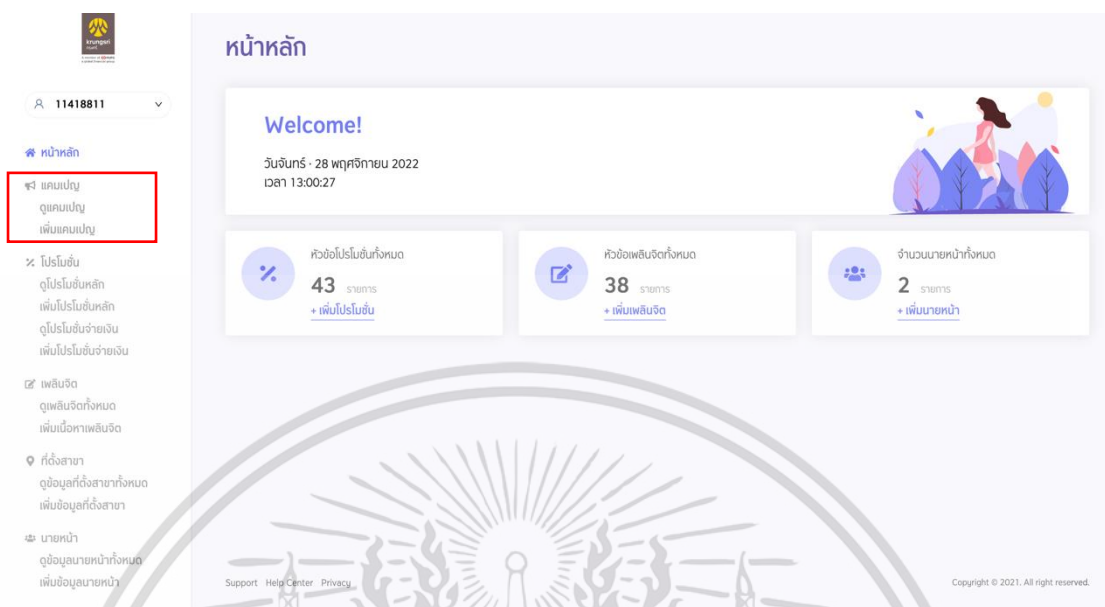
krungsri

11418811

หน้าหลัก

แคมเปญ
ดูแคมเปญ
เพิ่มแคมเปญ

โปรโมชั่น
ดูโปรโมชั่นหลัก
เพิ่มโปรโมชั่นหลัก
ดูโปรโมชั่นจ่ายเงิน
เพิ่มโปรโมชั่นจ่ายเงิน

เพลินจิต
ดูเพลินจิตทั้งหมด
เพิ่มเนื้อหาเพลินจิต

ที่ตั้งสาขา
ดูข้อมูลที่ตั้งสาขาทั้งหมด
เพิ่มข้อมูลที่ตั้งสาขา

นายหน้า
ดูข้อมูลนายหน้าทั้งหมด
เพิ่มข้อมูลนายหน้า

หน้าหลัก

Welcome!
วันจันทร์ · 28 พฤศจิกายน 2022
เวลา 13:00:27

หัวข้อโปรโมชั่นทั้งหมด
43 รายการ
+ เพิ่มโปรโมชั่น

หัวข้อเพลินจิตทั้งหมด
38 รายการ
+ เพิ่มเพลินจิต

จำนวนนายหน้าทั้งหมด
2 รายการ
+ เพิ่มนายหน้า

Support Help Center Privacy

Copyright © 2021. All right reserved.